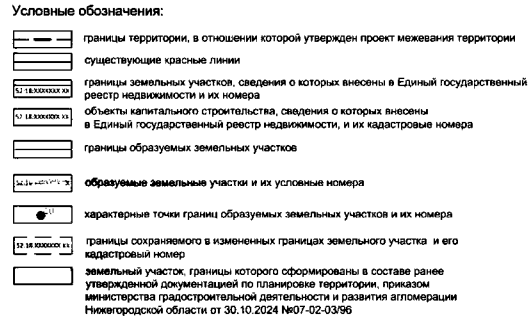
Условные обозначения:

границы территории, в отношении которой утвержден проект межевания территории

существующие красные линии

52:18:XXXXXXX:XX границы земельных участков, сведения о которых внесены в Единый государственный реестр недвижимости и их номера

52:18:XXXXXXX:XX объекты капитального строительства, сведения о которых внесены в Единый государственный реестр недвижимости, и их кадастровые номера

границы образуемых земельных участков

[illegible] образуемые земельные участки и их условные номера

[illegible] характерные точки границ образуемых земельных участков и их номера

52:18:XXXXXXX:XX границы сохраняемого в измененных границах земельного участка и его кадастровый номер

земельный участок, границы которого сформированы в составе ранее утвержденной документацией по планировке территории, приказом министерства градостроительной деятельности и развития агломерации Нижегородской области от 30.10.2024 №07-02-03/96